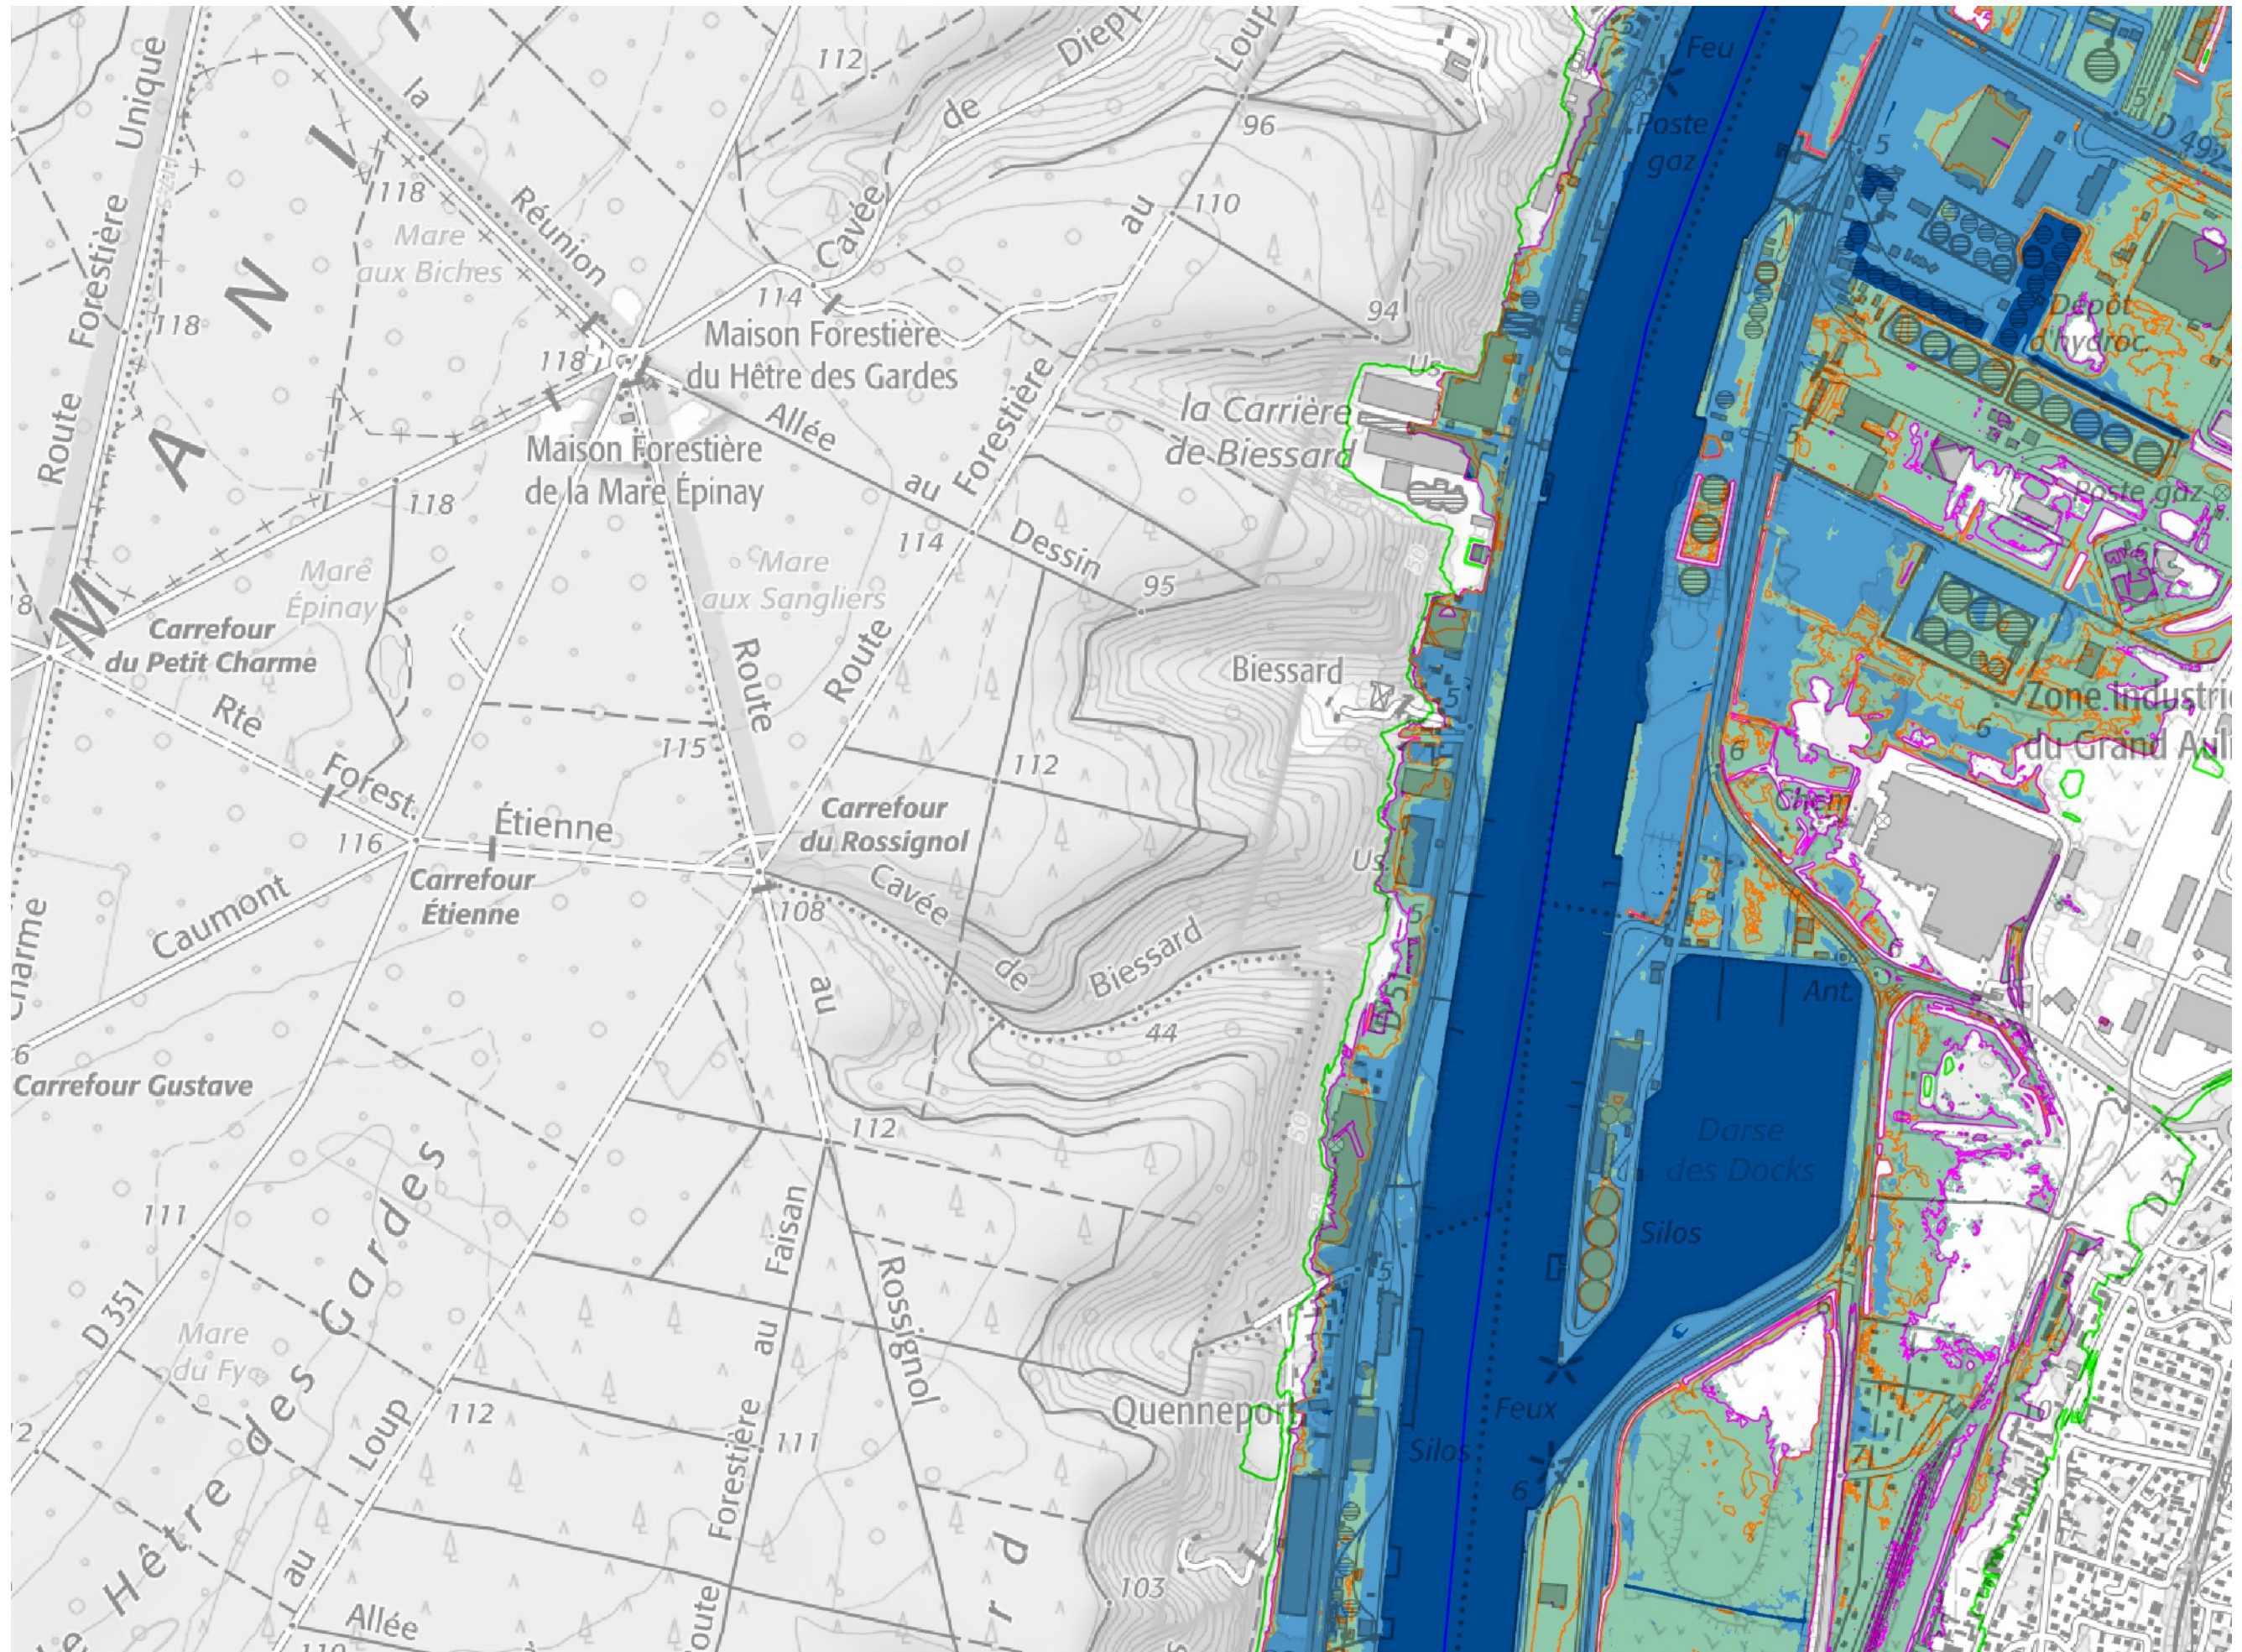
M A N I
Route Forestière Unique
la Réunion
Route de Dieppe
Loup
Cavée
au
112
96
110
118
118
Mare aux Biches
114
94
118
Maison Forestière du Hêtre des Gardes
Allée au Dessin
Forestière
la Carrière de Biessard
Maison Forestière de la Mare Épinay
118
114
Mare Épinay
Mare aux Sangliers
95
Carrefour du Petit Charme
Route
Route
Biessard
Rte Forest. Étienne
115
112
Carrefour du Rossignol
116
Carrefour Étienne
Caumont
108
Cavée de Biessard
Charme
44
Carrefour Gustave
au
112
111
Faisan
Rossignol
D 351
Mare du Fy
Hêtre des Gardes
Loup
112
au
Forestière
111
Quenneport
103
Allée
Route
Feu
Poste gaz
D 492
5
Dépôt d'hydroc.
Poste gaz
Zone Industrielle du Grand Aulne
5
6
6
Chem.
Us
Ant.
Darse des Docks
Silos
Feux
Silos
6